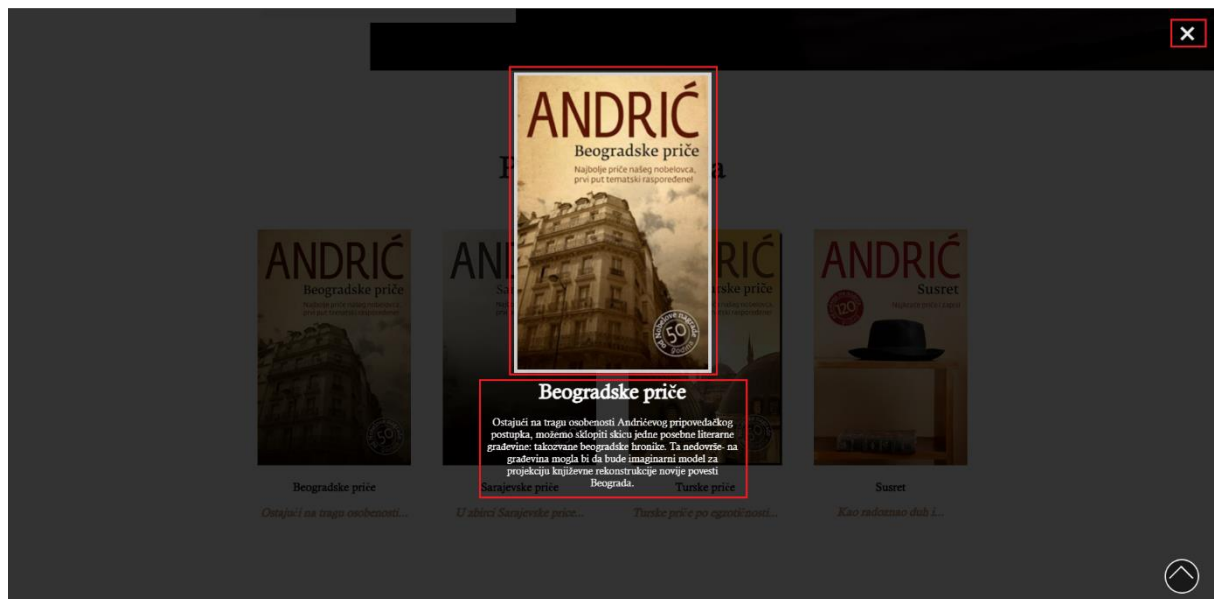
✕

ANDRIĆ
Beogradske priče
Najbolje priče našeg nobelovca, prvi put tematski raspoređene!

50 godina od Nobelove nagrade

Beogradske priče

Ostajući na tragu osobenosti Andrićevog pripovedačkog postupka, možemo sklopiti skicu jedne posebne literarne građevine: takozvane beogradske hronike. Ta nedovrše- na građevina mogla bi da bude imaginarni model za projekciju književne rekonstrukcije novije povesti Beograda.

ANDRIĆ
Beogradske priče

Beogradske priče
Ostajući na tragu osobenosti...

Sarajevske priče
U zbirci Sarajevske priče...

Turske priče
Turske priče po egzotičnosti...

ANDRIĆ
Susret
Najbolje priče i zapisi

Susret
Kao radoznao duh i...